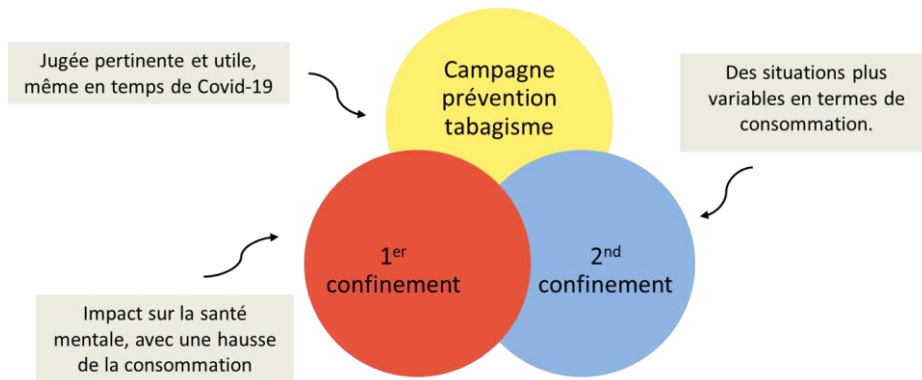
Jugée pertinente et utile, même en temps de Covid-19

Campagne prévention tabagisme

Des situations plus variables en termes de consommation.

1$^{er}$ confinement

2$^{nd}$ confinement

Impact sur la santé mentale, avec une hausse de la consommation